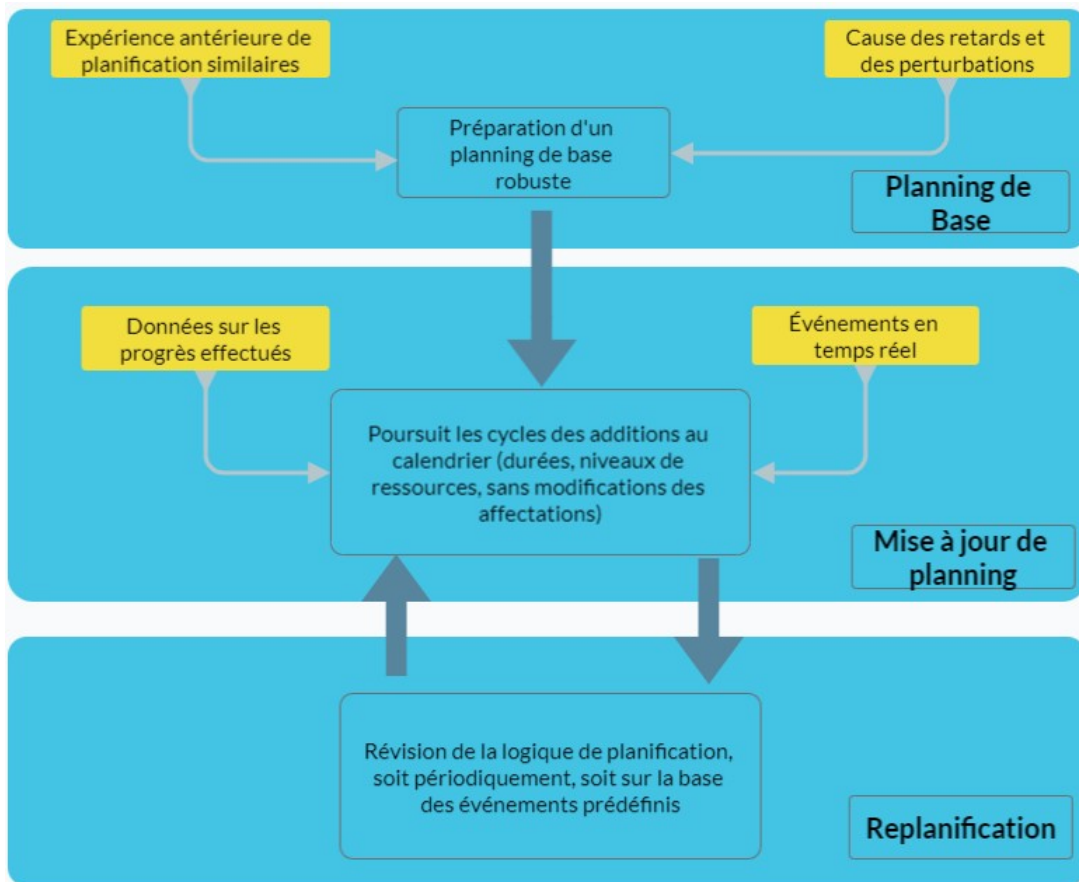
Expérience antérieure de planification similaires

Cause des retards et des perturbations

Préparation d'un planning de base robuste

Planning de Base

Données sur les progrès effectués

Événements en temps réel

Poursuit les cycles des additions au calendrier (durées, niveaux de ressources, sans modifications des affectations)

Mise à jour de planning

Révision de la logique de planification, soit périodiquement, soit sur la base des événements prédéfinis

Replanification